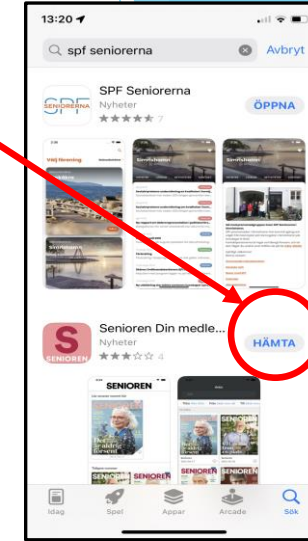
13:20

spf seniorerna

Avbryt

SPF Seniorerna

SPF SENIORERNA

Nyheter

7

ÖPPNA

Välj förening

Senioren Din medle...

SENIOREN

Nyheter

4

HÄMTA

SENIOREN

SENIOREN

SENIOREN

Idag

Spel

Appar

Arcade

Sök